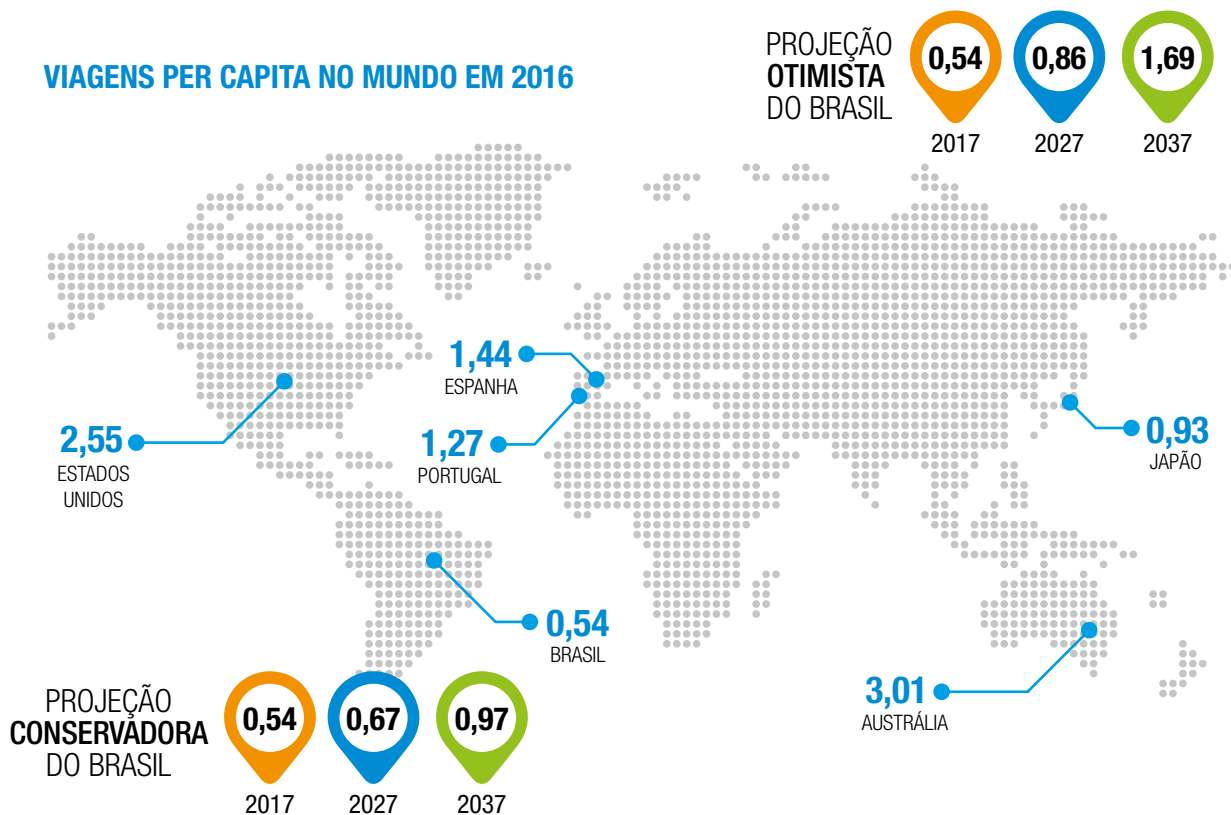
VIAGENS PER CAPITA NO MUNDO EM 2016

PROJEÇÃO
OTIMISTA
DO BRASIL

0,54
2017

0,86
2027

1,69
2037

1,44
ESPANHA

2,55
ESTADOS UNIDOS

1,27
PORTUGAL

0,93
JAPÃO

0,54
BRASIL

3,01
AUSTRÁLIA

PROJEÇÃO
CONSERVADORA
DO BRASIL

0,54
2017

0,67
2027

0,97
2037